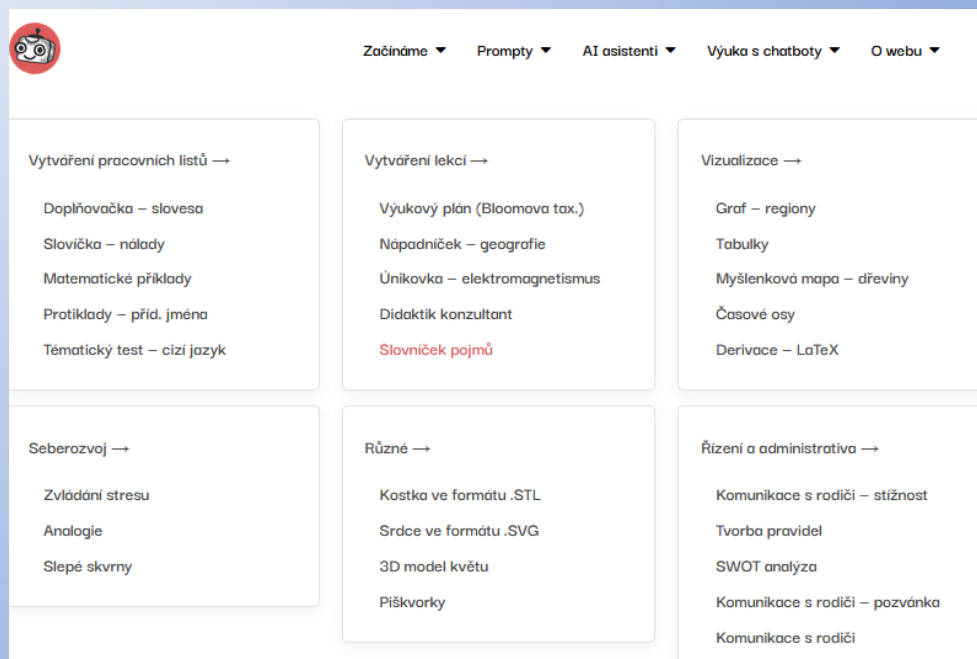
Začínáme ▼ Prompty ▼ AI asistenti ▼ Výuka s chatboty ▼ O webu ▼

Vytváření pracovních listů ⟶

Doplňovačka – slovesa

Slovíčka – nálady

Matematické příklady

Protiklady – příd. jména

Tématický test – cizí jazyk

Vytváření lekcí ⟶

Výukový plán (Bloomova tax.)

Nápadníček – geografie

Únikovka – elektromagnetismus

Didaktik konzultant

Slovníček pojmů

Vizualizace ⟶

Graf – regiony

Tabulky

Myšlenková mapa – dřeviny

Časové osy

Derivace – LaTeX

Seberozvoj ⟶

Zvládání stresu

Analogie

Slepé skvrny

Různé ⟶

Kostka ve formátu .STL

Srdce ve formátu .SVG

3D model květu

Piškvorky

Řízení a administrativa ⟶

Komunikace s rodiči – stížnost

Tvorba pravidel

SWOT analýza

Komunikace s rodiči – pozvánka

Komunikace s rodiči